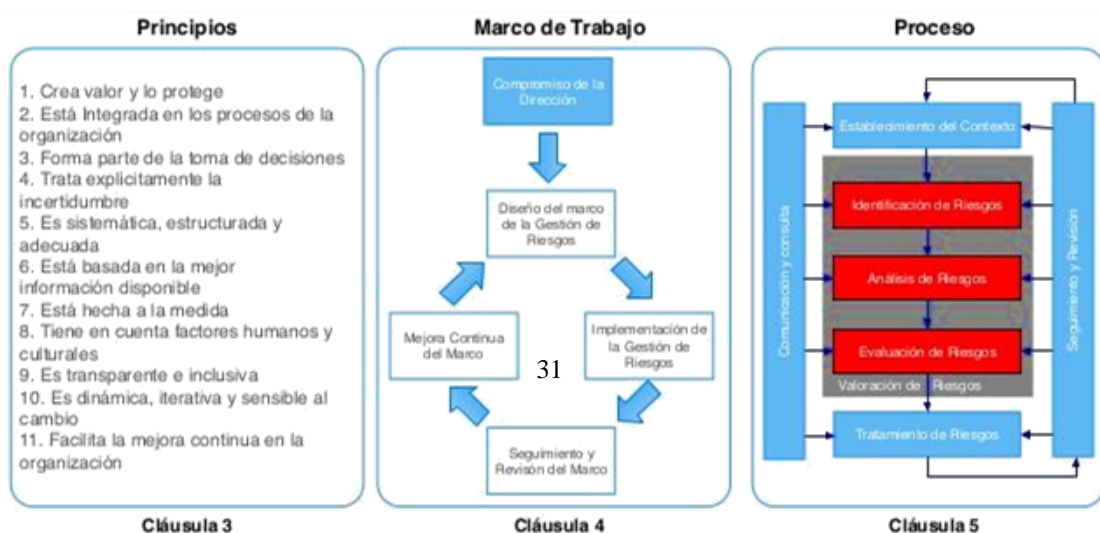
Principios

1. Crea valor y lo protege
2. Está Integrada en los procesos de la organización
3. Forma parte de la toma de decisiones
4. Trata explicitamente la incertidumbre
5. Es sistemática, estructurada y adecuada
6. Está basada en la mejor información disponible
7. Está hecha a la medida
8. Tiene en cuenta factores humanos y culturales
9. Es transparente e inclusiva
10. Es dinámica, iterativa y sensible al cambio
11. Facilita la mejora continua en la organización

Cláusula 3

Marco de Trabajo

Compromiso de la Dirección

Diseño del marco de la Gestión de Riesgos

Implementación de la Gestión de Riesgos

Seguimiento y Revisión del Marco

Mejora Continua del Marco

31

Cláusula 4

Proceso

Comunicación y consulta

Establecimiento del Contexto

Identificación de Riesgos

Análisis de Riesgos

Evaluación de Riesgos

Valoración de Riesgos

Tratamiento de Riesgos

Seguimiento y Revisión

Cláusula 5